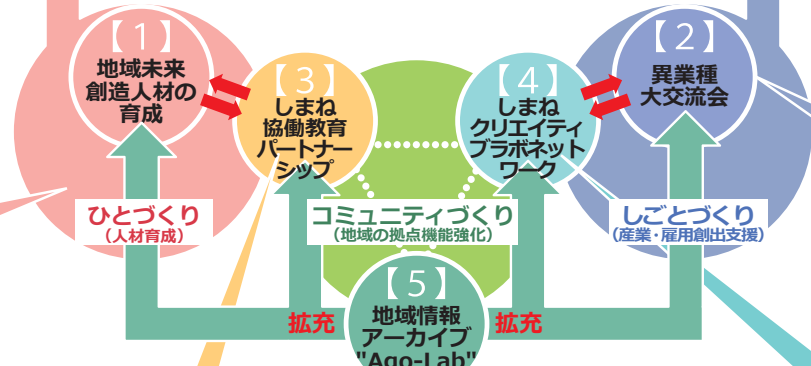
【1】
地域未来創造人材の育成

【3】
しまね協働教育パートナーシップ

【4】
しまねクリエイティブラボネットワーク

【2】
異業種大交流会

ひとづくり
（人材育成）

コミュニティづくり
（地域の拠点機能強化）

しごとづくり
（産業・雇用創出支援）

拡充

【5】
地域情報アーカイブ
"Ago-Lab"

拡充